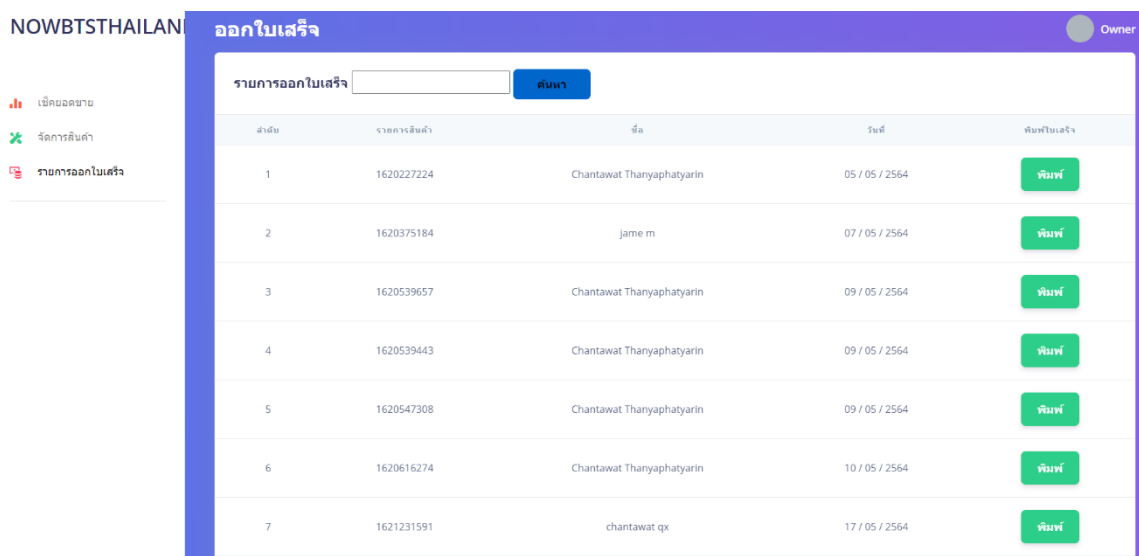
NOWBTSTHAILANI

เช็คยอดขาย
จัดการสินค้า
รายการออกใบเสร็จ

ออกใบเสร็จ

Owner

รายการออกใบเสร็จ ค้นหา

| ลำดับ | รายการสินค้า | ชื่อ | วันที่ | พิมพ์ใบเสร็จ |
|---|---|---|---|---|
| 1 | 1620227224 | Chantawat Thanyaphatyarin | 05 / 05 / 2564 | พิมพ์ |
| 2 | 1620375184 | jame m | 07 / 05 / 2564 | พิมพ์ |
| 3 | 1620539657 | Chantawat Thanyaphatyarin | 09 / 05 / 2564 | พิมพ์ |
| 4 | 1620539443 | Chantawat Thanyaphatyarin | 09 / 05 / 2564 | พิมพ์ |
| 5 | 1620547308 | Chantawat Thanyaphatyarin | 09 / 05 / 2564 | พิมพ์ |
| 6 | 1620616274 | Chantawat Thanyaphatyarin | 10 / 05 / 2564 | พิมพ์ |
| 7 | 1621231591 | chantawat qx | 17 / 05 / 2564 | พิมพ์ |